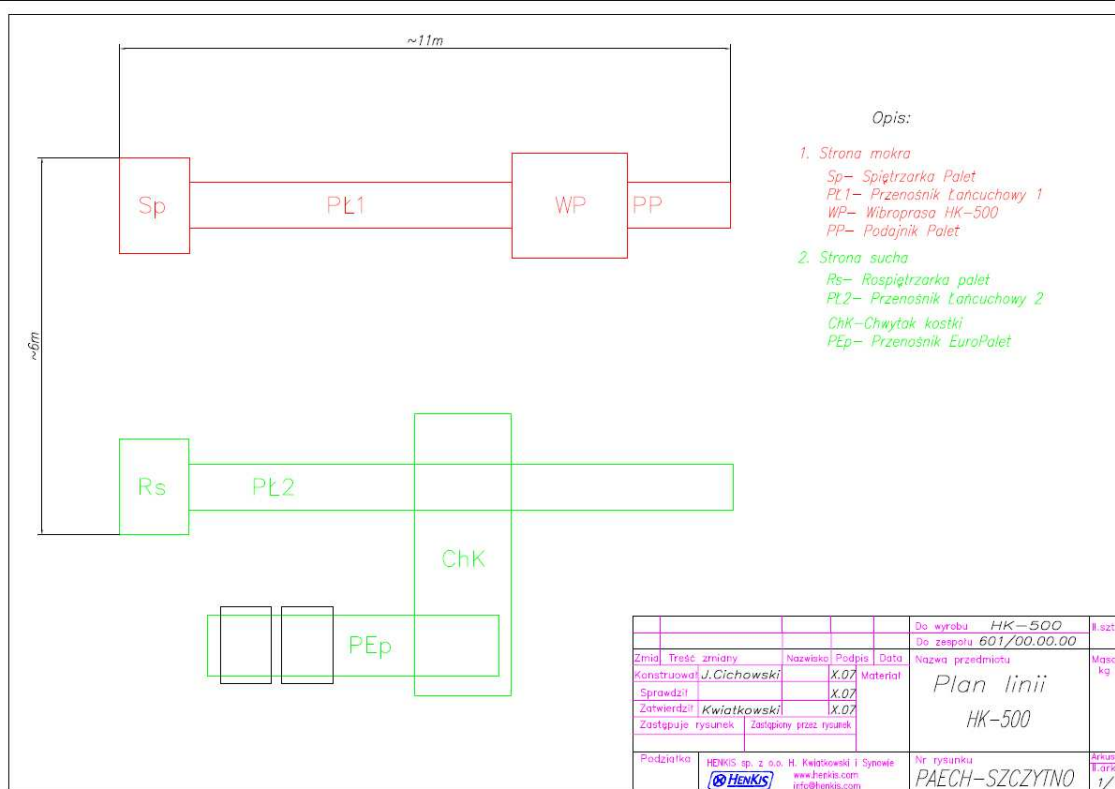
~11m

~6m

Sp

PŁ1

WP

PP

Rs

PŁ2

ChK

PEp

Opis:

1. Strona mokra
Sp– Spiętrzarka Palet
PŁ1– Przenośnik łańcuchowy 1
WP– Wibroprasa HK-500
PP– Podajnik Palet

2. Strona sucha
Rs– Rospiętrzarka palet
PŁ2– Przenośnik łańcuchowy 2
ChK–Chwytak kostki
PEp– Przenośnik EuroPalet

| Zmia | Treść zmiany | Nazwisko | Podpis | Data | Do wyrobu HK–500 | Il.szt |
|---|---|---|---|---|---|---|
| | | | | | Do zespołu 601/00.00.00 | |
| Konstruował | J.Cichowski | | | X.07 | Materiał | Nazwa przedmiotu | Masa kg |
| Sprawdził | | | | X.07 | | Plan linii HK–500 | |
| Zatwierdził | Kwiatkowski | | | X.07 | | | |
| Zastępuje rysunek | | Zastąpiony przez rysunek | | | | | |
| Podziałka | HENKIS sp. z o.o. H. Kwiatkowski i Synowie HENKIS www.henkis.com info@henkis.com | | | | | Nr rysunku PAECH–SZCZYTNO | Arkusz Il.ark 1/ |